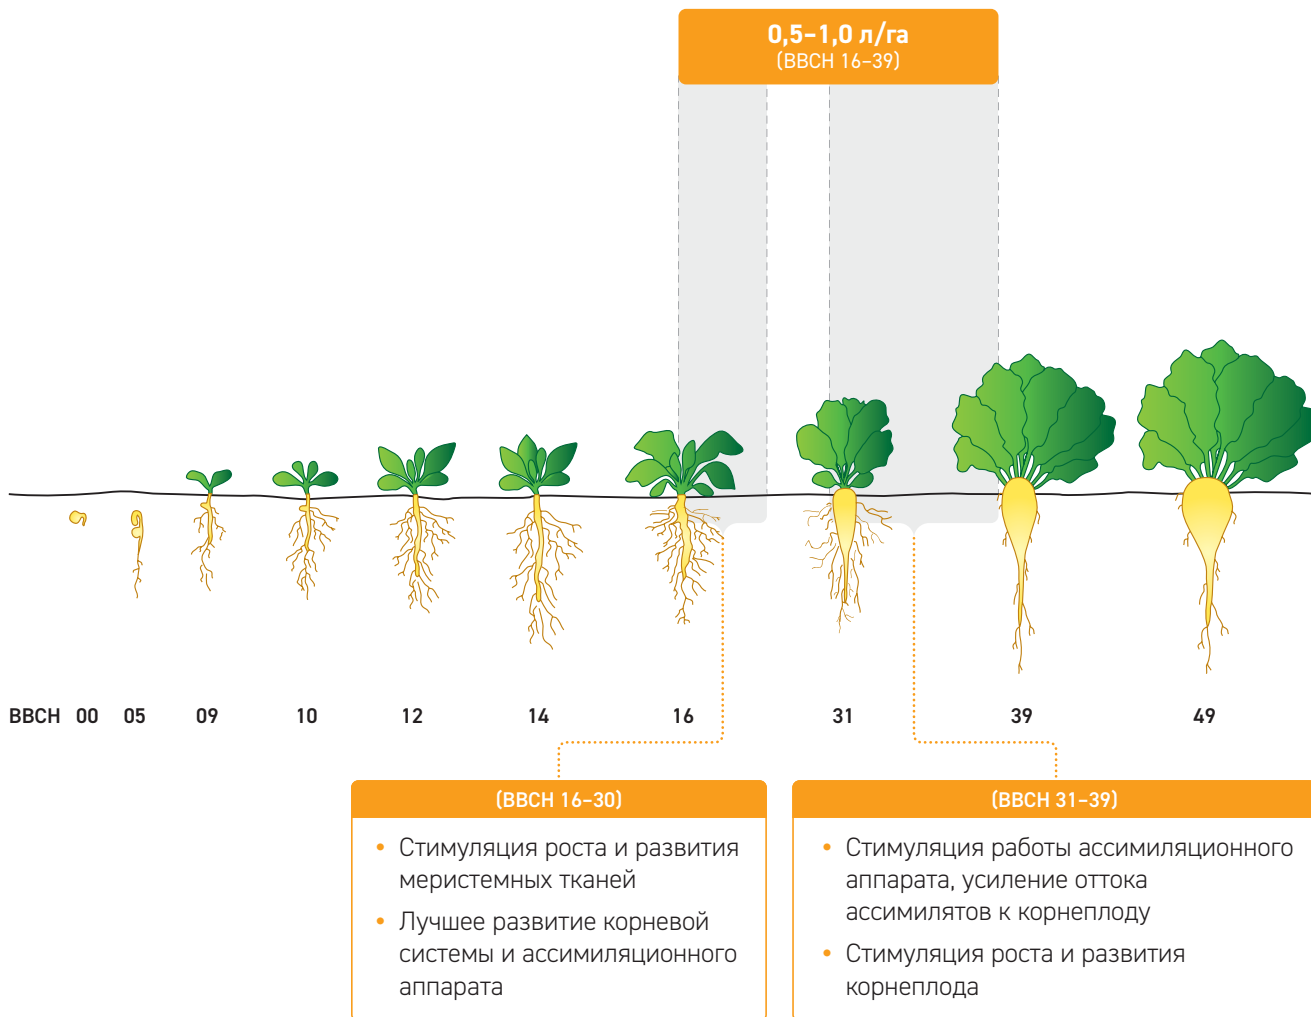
0,5–1,0 л/га
(ВВСН 16–39)

ВВСН 00 05 09 10 12 14 16 31 39 49

(ВВСН 16–30)

• Стимуляция роста и развития меристемных тканей
• Лучшее развитие корневой системы и ассимиляционного аппарата

(ВВСН 31–39)

• Стимуляция работы ассимиляционного аппарата, усиление оттока ассимилятов к корнеплоду
• Стимуляция роста и развития корнеплода